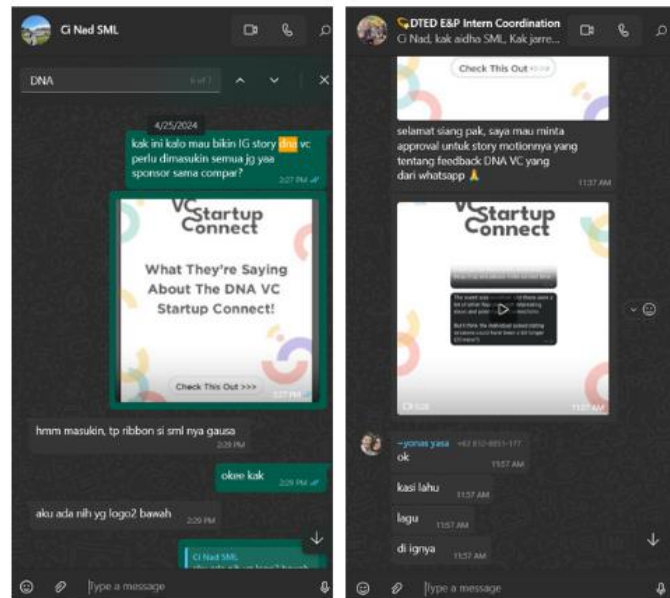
Ci Nad SML

DNA

4/25/2024

kak ini kalo mau bikin IG story dna vc perlu dimasukin semua jg yaa sponsor sama compar?
2:27 PM

VC Startup Connect

What They're Saying About The DNA VC Startup Connect!

Check This Out >>>
2:27 PM

hmm masukin, tp ribbon si sml nya gausa
2:28 PM

okee kak
2:29 PM

aku ada nih yg logo2 bawah
2:29 PM

Ci Nad SML
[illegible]

Type a message

DTED E&P Intern Coordination
Ci Nad, kak aidha SML, Kak jarre...

Check This Out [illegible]

selamat siang pak, saya mau minta approval untuk story motionnya yang tentang feedback DNA VC yang dari whatsapp 🙏
11:37 AM

VC Startup Connect

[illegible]
0:08
11:37 AM

~yonas yasa +62 812-8851-177
ok
11:57 AM

kasi lahu
11:57 AM

lagu
11:57 AM

di ignya
11:57 AM

Type a message